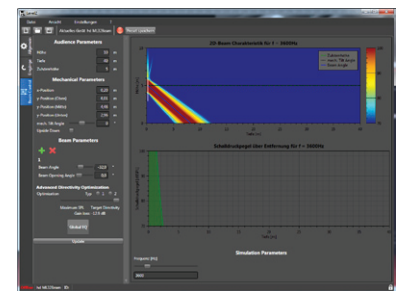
Audience Parameters

Mechanical Parameters

Beam Parameters

Advanced Directivity Optimization

Global EQ

2D-Beam Charakteristik für f = 3600Hz

Schalldruckpegel über Entfernung für f = 3600Hz

Simulation Parameters